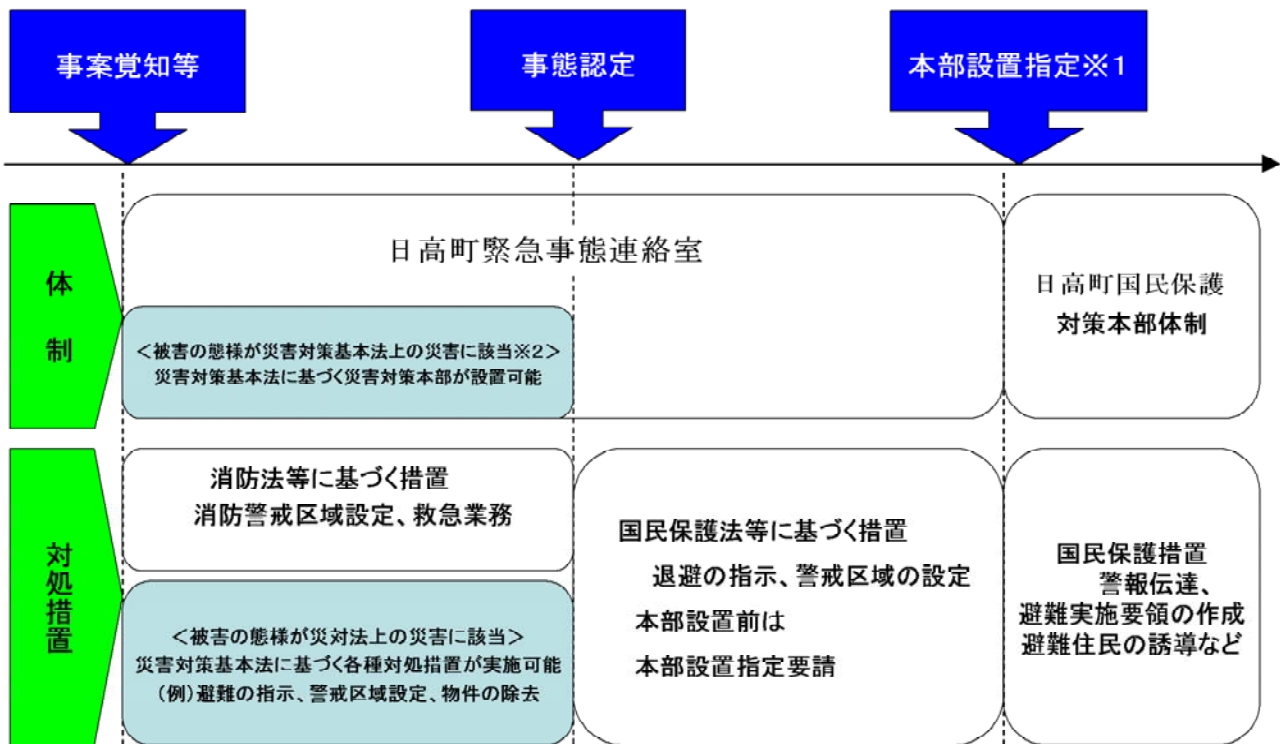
事案覚知等

事態認定

本部設置指定※1

体制

日高町緊急事態連絡室

＜被害の態様が災害対策基本法上の災害に該当※2＞
災害対策基本法に基づく災害対策本部が設置可能

日高町国民保護
対策本部体制

対処措置

消防法等に基づく措置
消防警戒区域設定、救急業務

＜被害の態様が災対法上の災害に該当＞
災害対策基本法に基づく各種対処措置が実施可能
（例）避難の指示、警戒区域設定、物件の除去

国民保護法等に基づく措置
退避の指示、警戒区域の設定
本部設置前は
本部設置指定要請

国民保護措置
警報伝達、
避難実施要領の作成
避難住民の誘導など